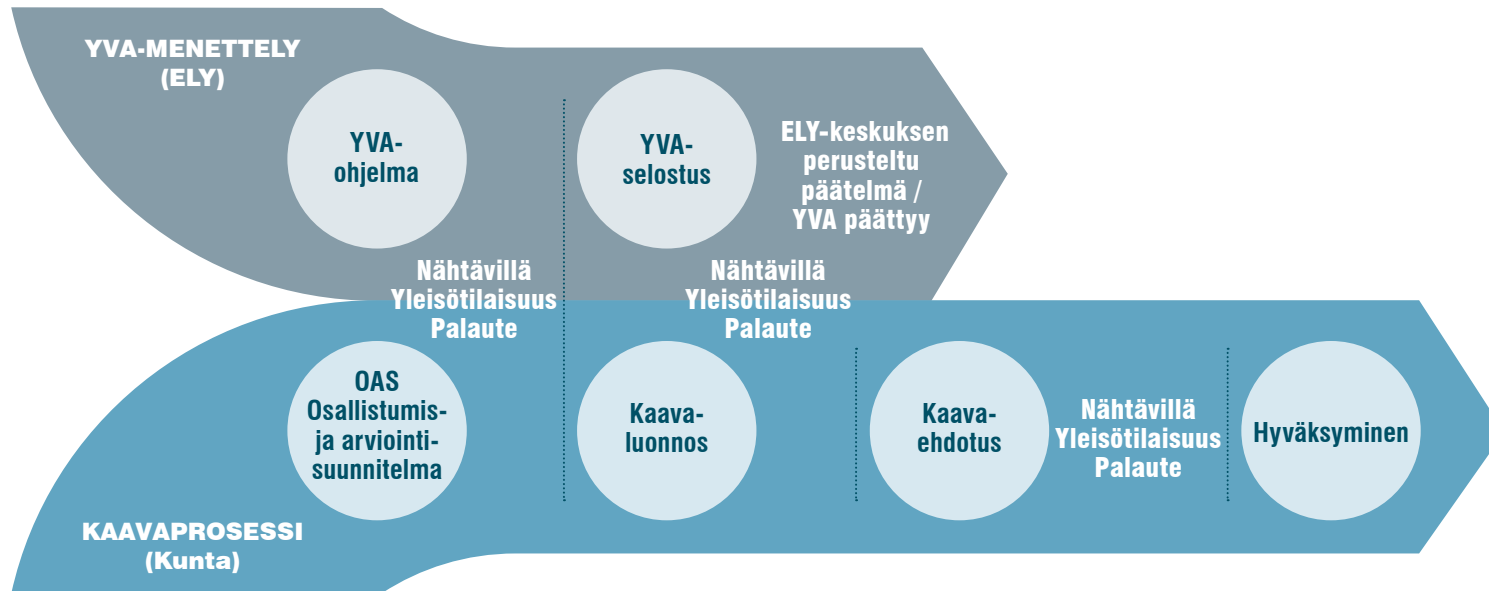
YVA-MENETTELY (ELY)

YVA-ohjelma

YVA-selostus

ELY-keskuksen perusteltu päätelmä / YVA päättyy

Nähtävillä Yleisötilaisuus Palaute

Nähtävillä Yleisötilaisuus Palaute

OAS Osallistumis- ja arviointi-suunnitelma

Kaava-luonnos

Kaava-ehdotus

Nähtävillä Yleisötilaisuus Palaute

Hyväksyminen

KAAVAPROSESSI (Kunta)